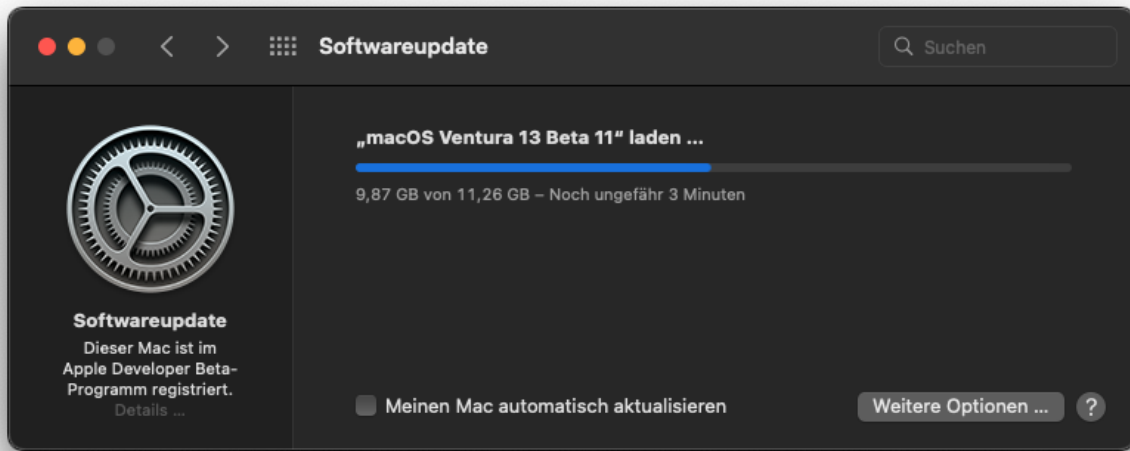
Softwareupdate

Suchen

„macOS Ventura 13 Beta 11“ laden ...

9,87 GB von 11,26 GB – Noch ungefähr 3 Minuten

Softwareupdate

Dieser Mac ist im Apple Developer Beta-Programm registriert.

Details ...

Meinen Mac automatisch aktualisieren

Weitere Optionen ...

?